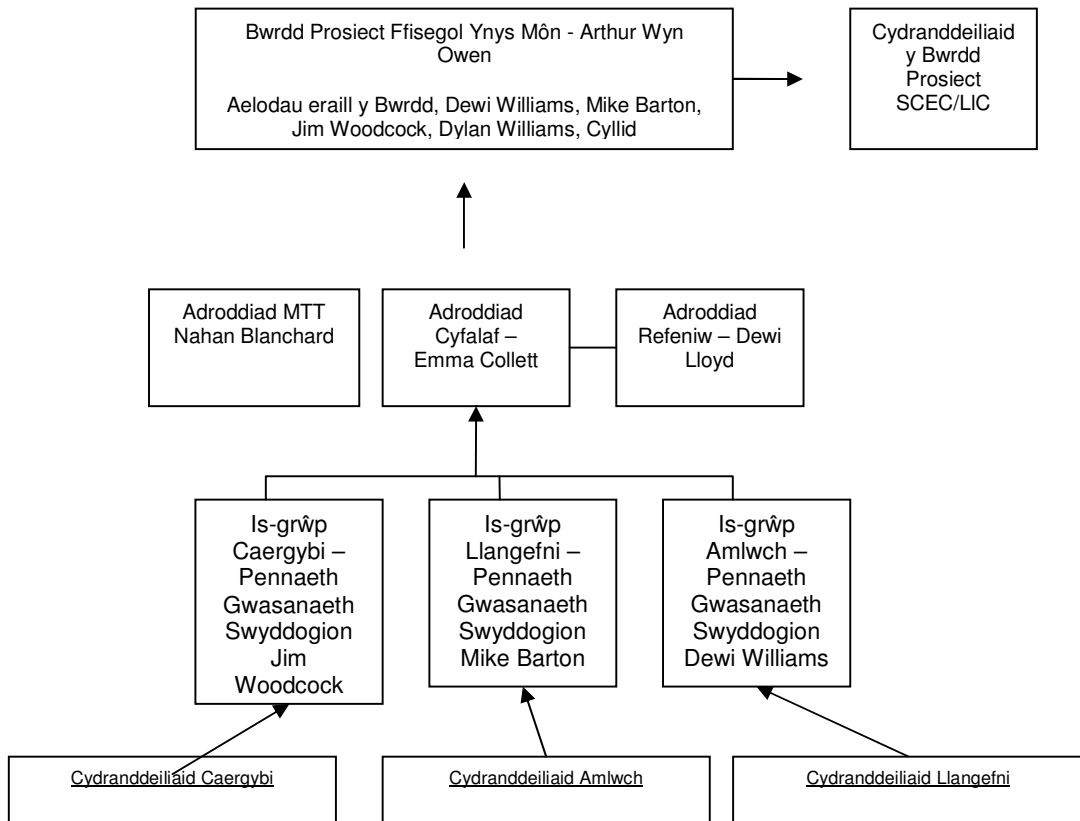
Bwrdd Prosiect Ffisegol Ynys Môn - Arthur Wyn Owen

Aelodau eraill y Bwrdd, Dewi Williams, Mike Barton, Jim Woodcock, Dylan Williams, Cyllid

Cydranddeiliaid y Bwrdd Prosiect SCEC/LIC

Adroddiad MTT Nahan Blanchard

Adroddiad Cyfalaf – Emma Collett

Adroddiad Refeniw – Dewi Lloyd

Is-grŵp Caergybi – Pennaeth Gwasanaeth Swyddogion Jim Woodcock

Is-grŵp Llangefni – Pennaeth Gwasanaeth Swyddogion Mike Barton

Is-grŵp Amlwch – Pennaeth Gwasanaeth Swyddogion Dewi Williams

Cydranddeiliaid Caergybi

Cydranddeiliaid Amlwch

Cydranddeiliaid Llangefni